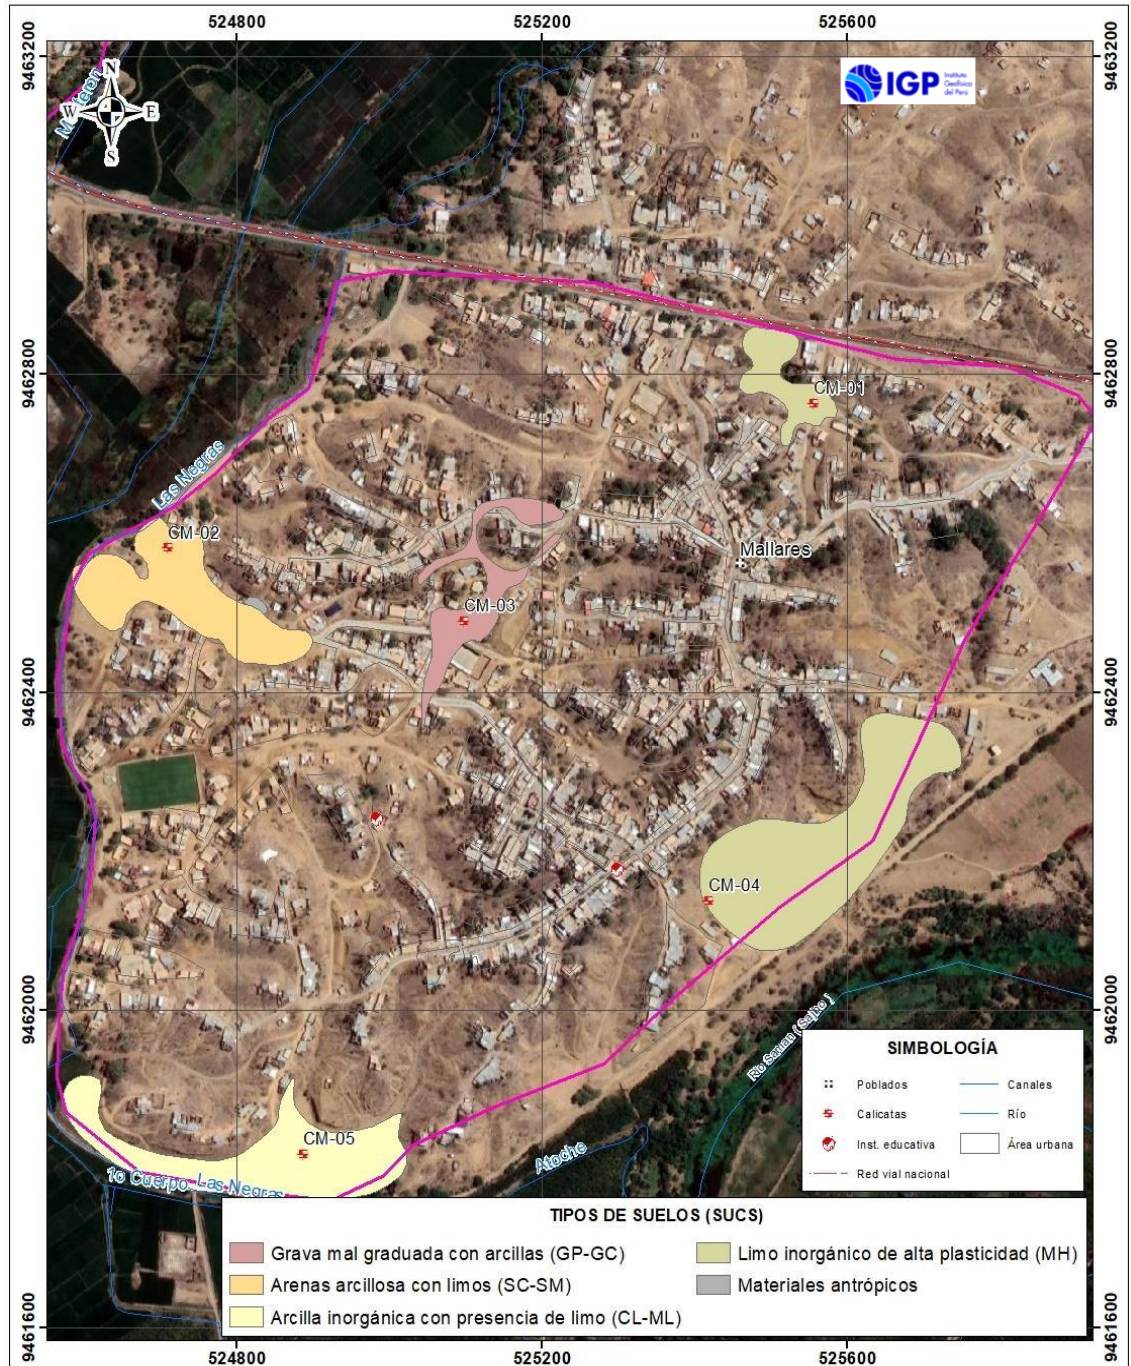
524800
525200
525600
9463200
9463200
9462800
9462800
9462400
9462400
9462000
9462000
9461600
9461600
524800
525200
525600

N
E
S
W

IGP Instituto Geofísico del Perú

M. Chira

Las Negras

CM-01
CM-02
CM-03
CM-04
CM-05
Mallares

Río Samán (Sojo)
Atoche
1o Cuerpo Las Negras

SIMBOLOGÍA
Poblados
Canales
Calicatas
Río
Inst. educativa
Área urbana
Red vial nacional

TIPOS DE SUELOS (SUCS)
Grava mal graduada con arcillas (GP-GC)
Limo inorgánico de alta plasticidad (MH)
Arenas arcillosa con limos (SC-SM)
Materiales antrópicos
Arcilla inorgánica con presencia de limo (CL-ML)